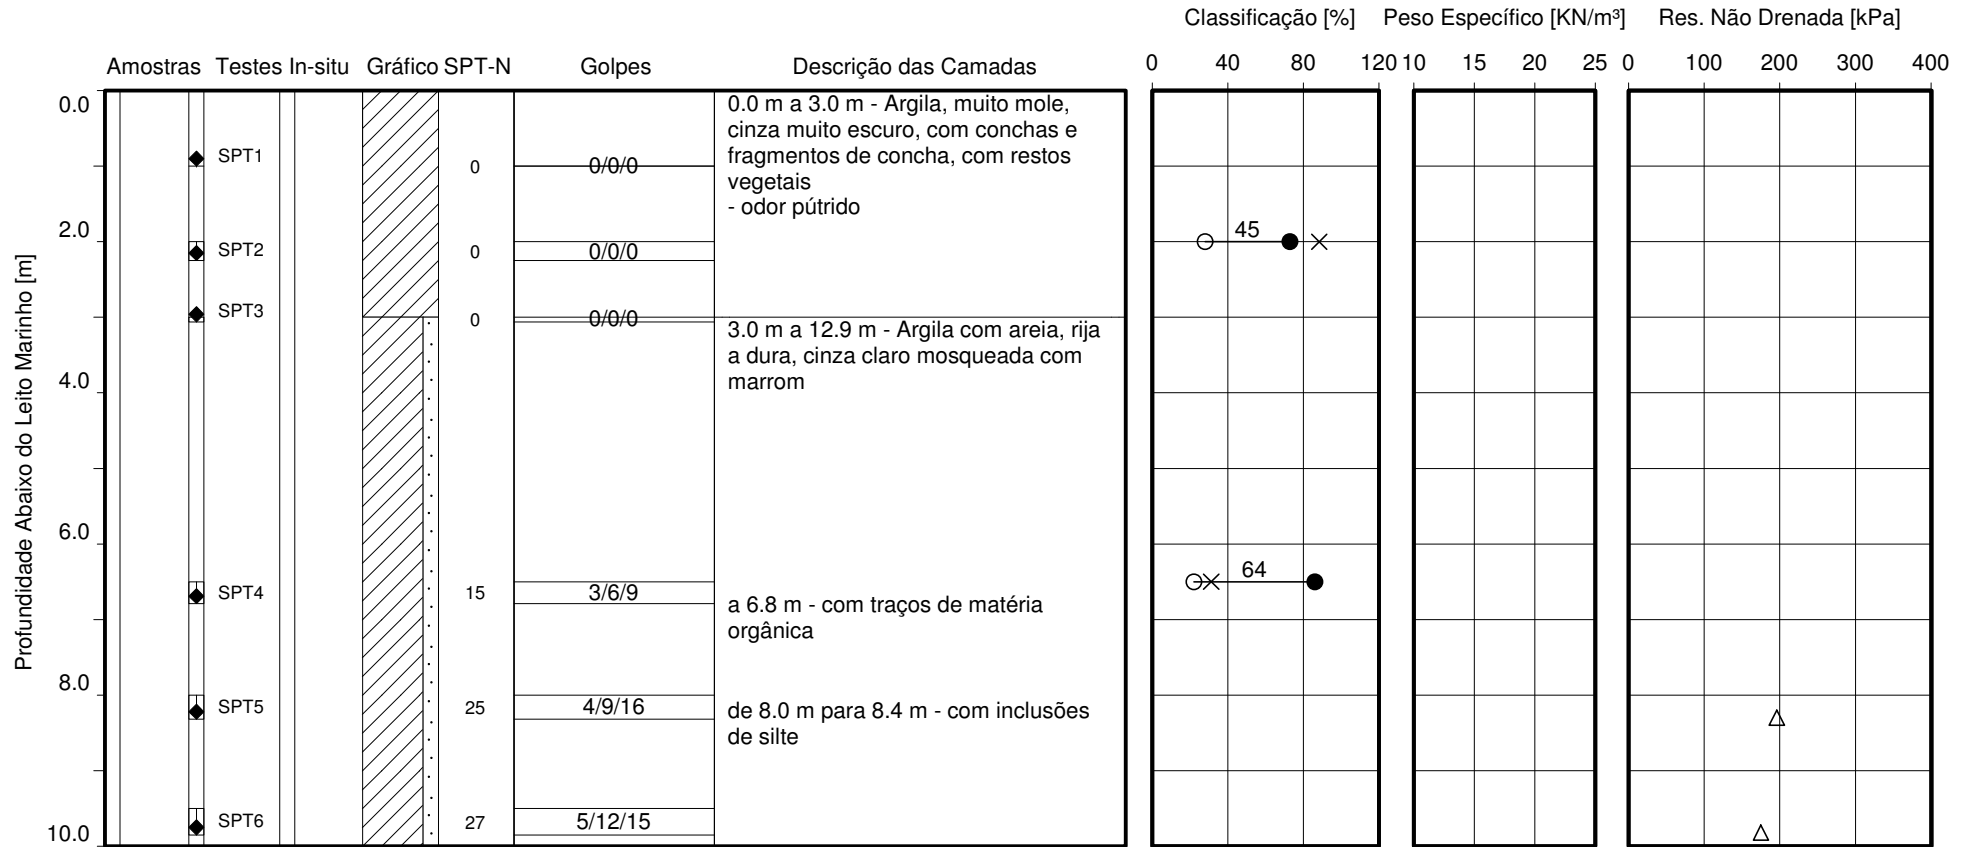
Classificação [%]

Peso Específico [KN/m³]

Res. Não Drenada [kPa]

Amostras

Testes In-situ

Gráfico SPT-N

Golpes

Descrição das Camadas

0 40 80 120

10 15 20 25

0 100 200 300 400

Profundidade Abaixo do Leito Marinho [m]

0.0

2.0

4.0

6.0

8.0

10.0

SPT1 0 0/0/0

SPT2 0 0/0/0

SPT3 0 0/0/0

SPT4 15 3/6/9

SPT5 25 4/9/16

SPT6 27 5/12/15

0.0 m a 3.0 m - Argila, muito mole, cinza muito escuro, com conchas e fragmentos de concha, com restos vegetais
- odor pútrido

3.0 m a 12.9 m - Argila com areia, rija a dura, cinza claro mosqueada com marrom

a 6.8 m - com traços de matéria orgânica

de 8.0 m para 8.4 m - com inclusões de silte

45

64